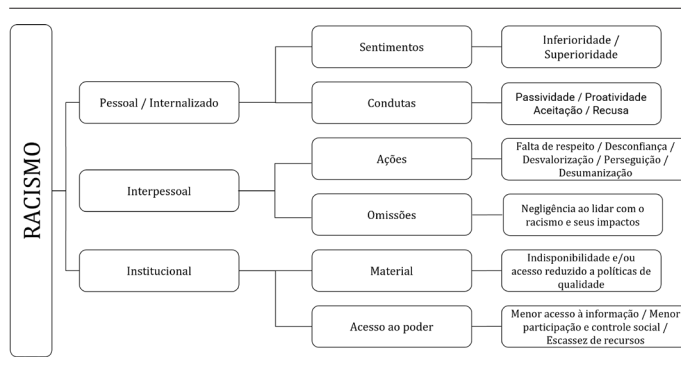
RACISMO

Pessoal / Internalizado

Sentimentos

Inferioridade / Superioridade

Condutas

Passividade / Proatividade
Aceitação / Recusa

Interpessoal

Ações

Falta de respeito / Desconfiança / Desvalorização / Perseguição / Desumanização

Omissões

Negligência ao lidar com o racismo e seus impactos

Institucional

Material

Indisponibilidade e/ou acesso reduzido a políticas de qualidade

Acesso ao poder

Menor acesso à informação / Menor participação e controle social / Escassez de recursos